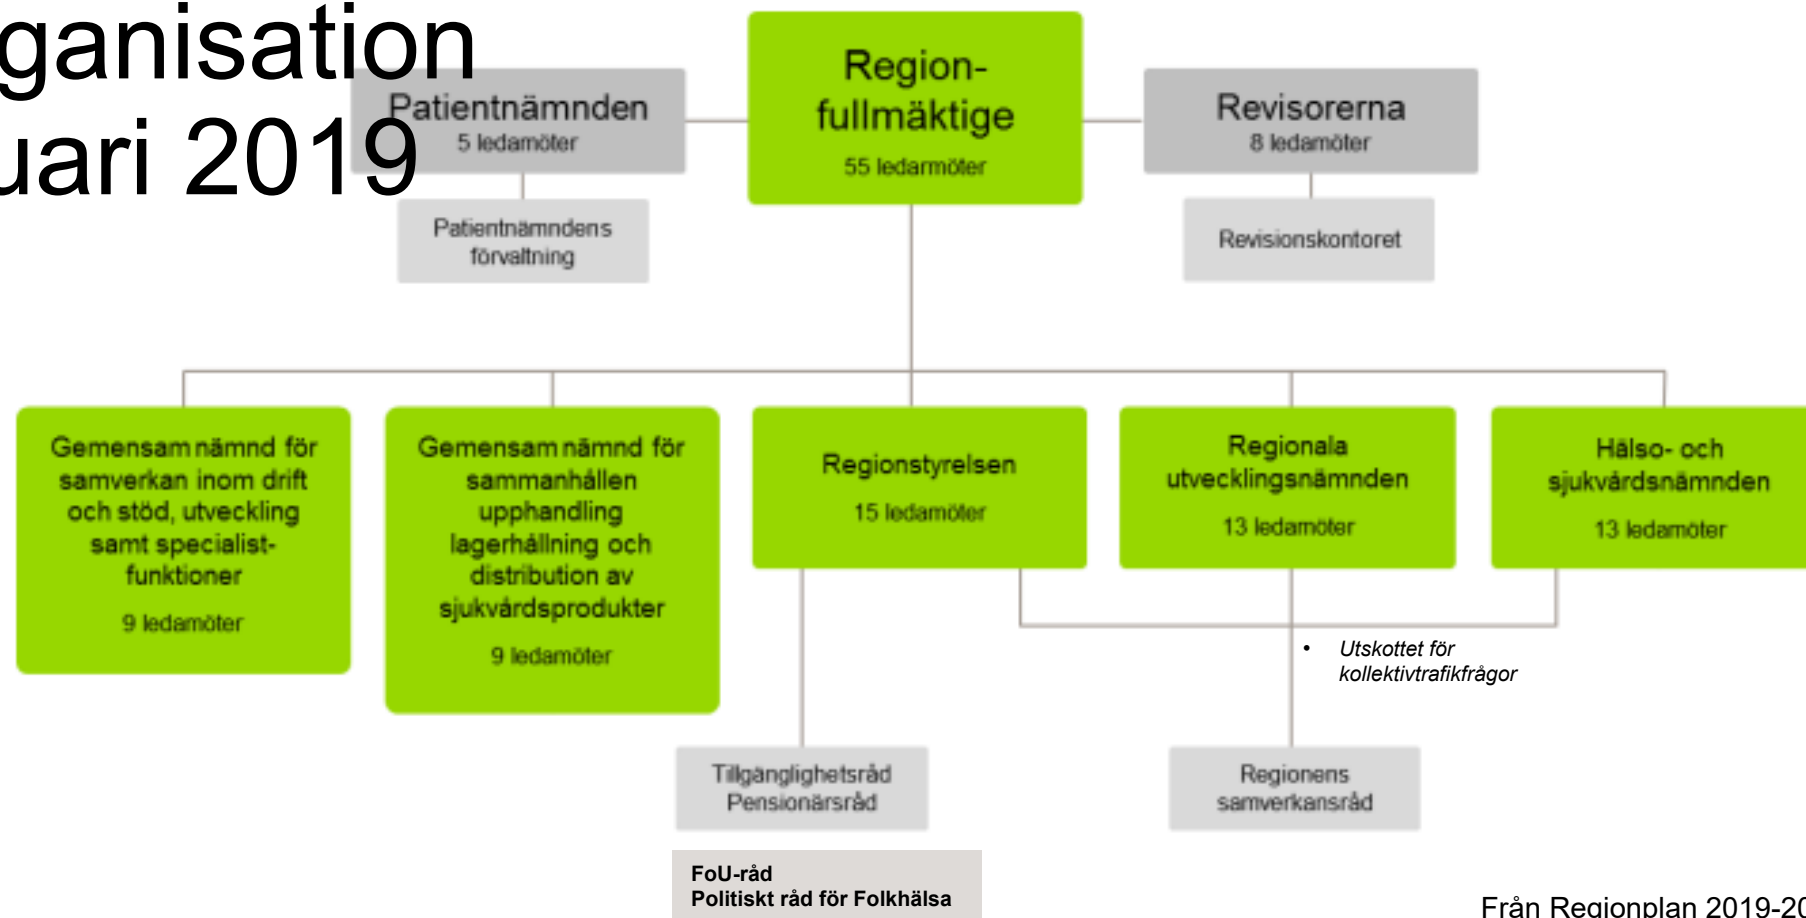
ganisation
uari 2019

Patientnämnden
5 ledamöter

Region-
fullmäktige
55 ledarmöter

Revisorerna
8 ledamöter

Patientnämndens förvaltning

Revisionskontoret

Gemensam nämnd för samverkan inom drift och stöd, utveckling samt specialist-funktioner

9 ledamöter

Gemensam nämnd för sammanhållen upphandling lagerhållning och distribution av sjukvårdsprodukter

9 ledamöter

Regionstyrelsen

15 ledamöter

Regionala utvecklingsnämnden

13 ledamöter

Hälso- och sjukvårdsnämnden

13 ledamöter

• *Utskottet för kollektivtrafikfrågor*

Tillgänglighetsråd
Pensionärsråd

Regionens samverkansråd

**FoU-råd**
**Politiskt råd för Folkhälsa**

Från Regionplan 2019-20